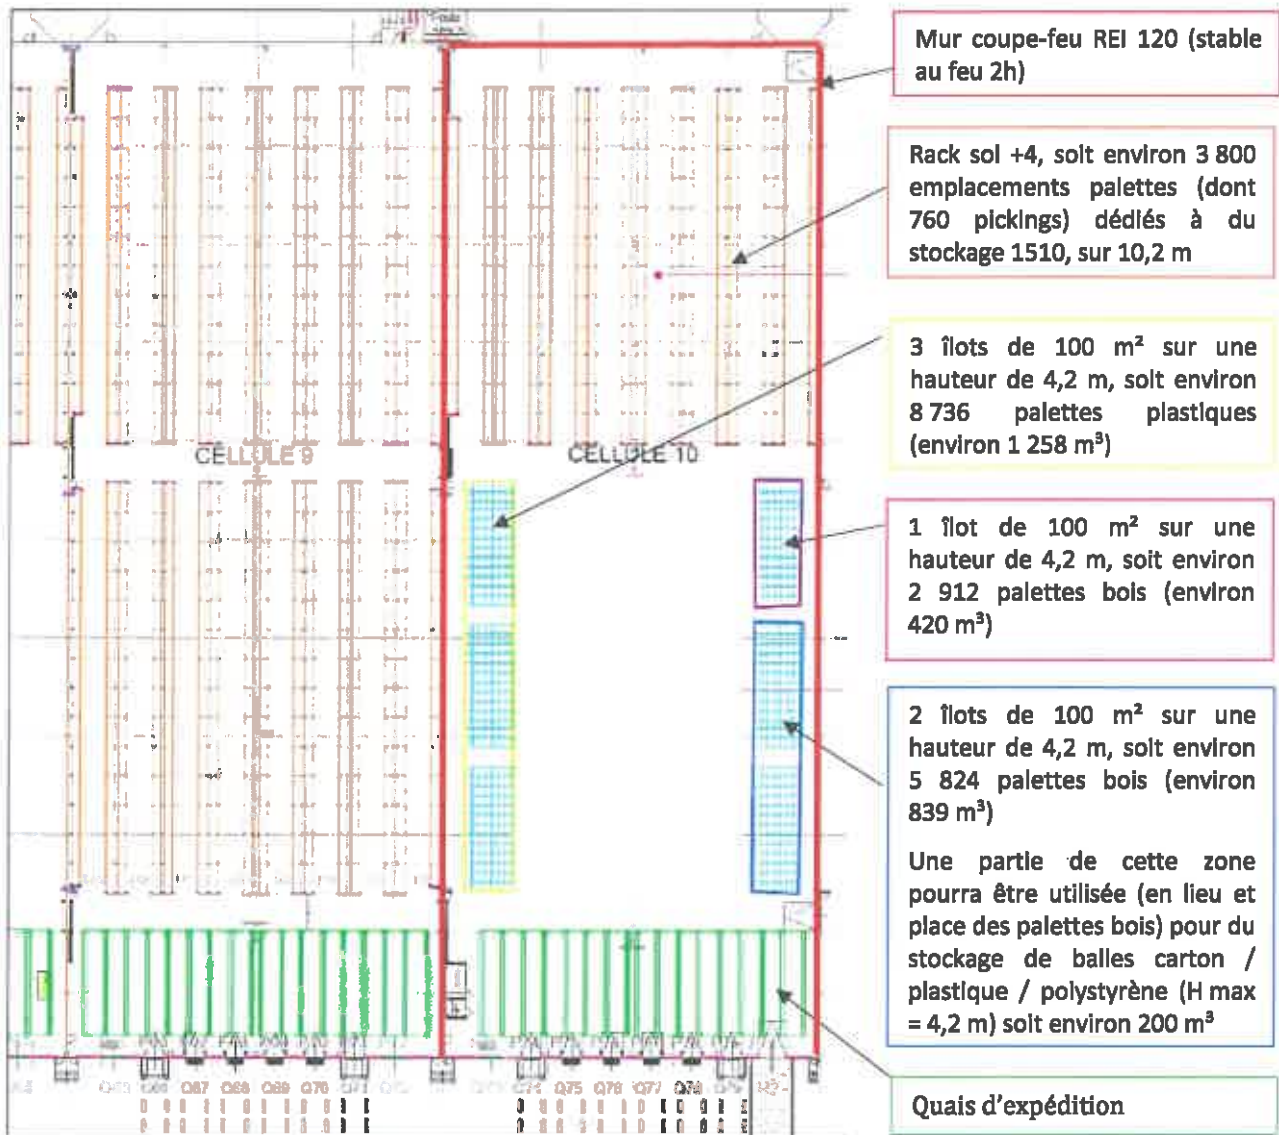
Mur coupe-feu REI 120 (stable au feu 2h)

Rack sol +4, soit environ 3 800 emplacements palettes (dont 760 pickings) dédiés à du stockage 1510, sur 10,2 m

3 îlots de 100 m² sur une hauteur de 4,2 m, soit environ 8 736 palettes plastiques (environ 1 258 m³)

1 îlot de 100 m² sur une hauteur de 4,2 m, soit environ 2 912 palettes bois (environ 420 m³)

2 îlots de 100 m² sur une hauteur de 4,2 m, soit environ 5 824 palettes bois (environ 839 m³)

Une partie de cette zone pourra être utilisée (en lieu et place des palettes bois) pour du stockage de balles carton / plastique / polystyrène (H max = 4,2 m) soit environ 200 m³

Quais d'expédition

CELLULE 9

CELLULE 10

Q66 Q67 Q68 Q69 Q70 Q71

Q74 Q75 Q76 Q77 Q78